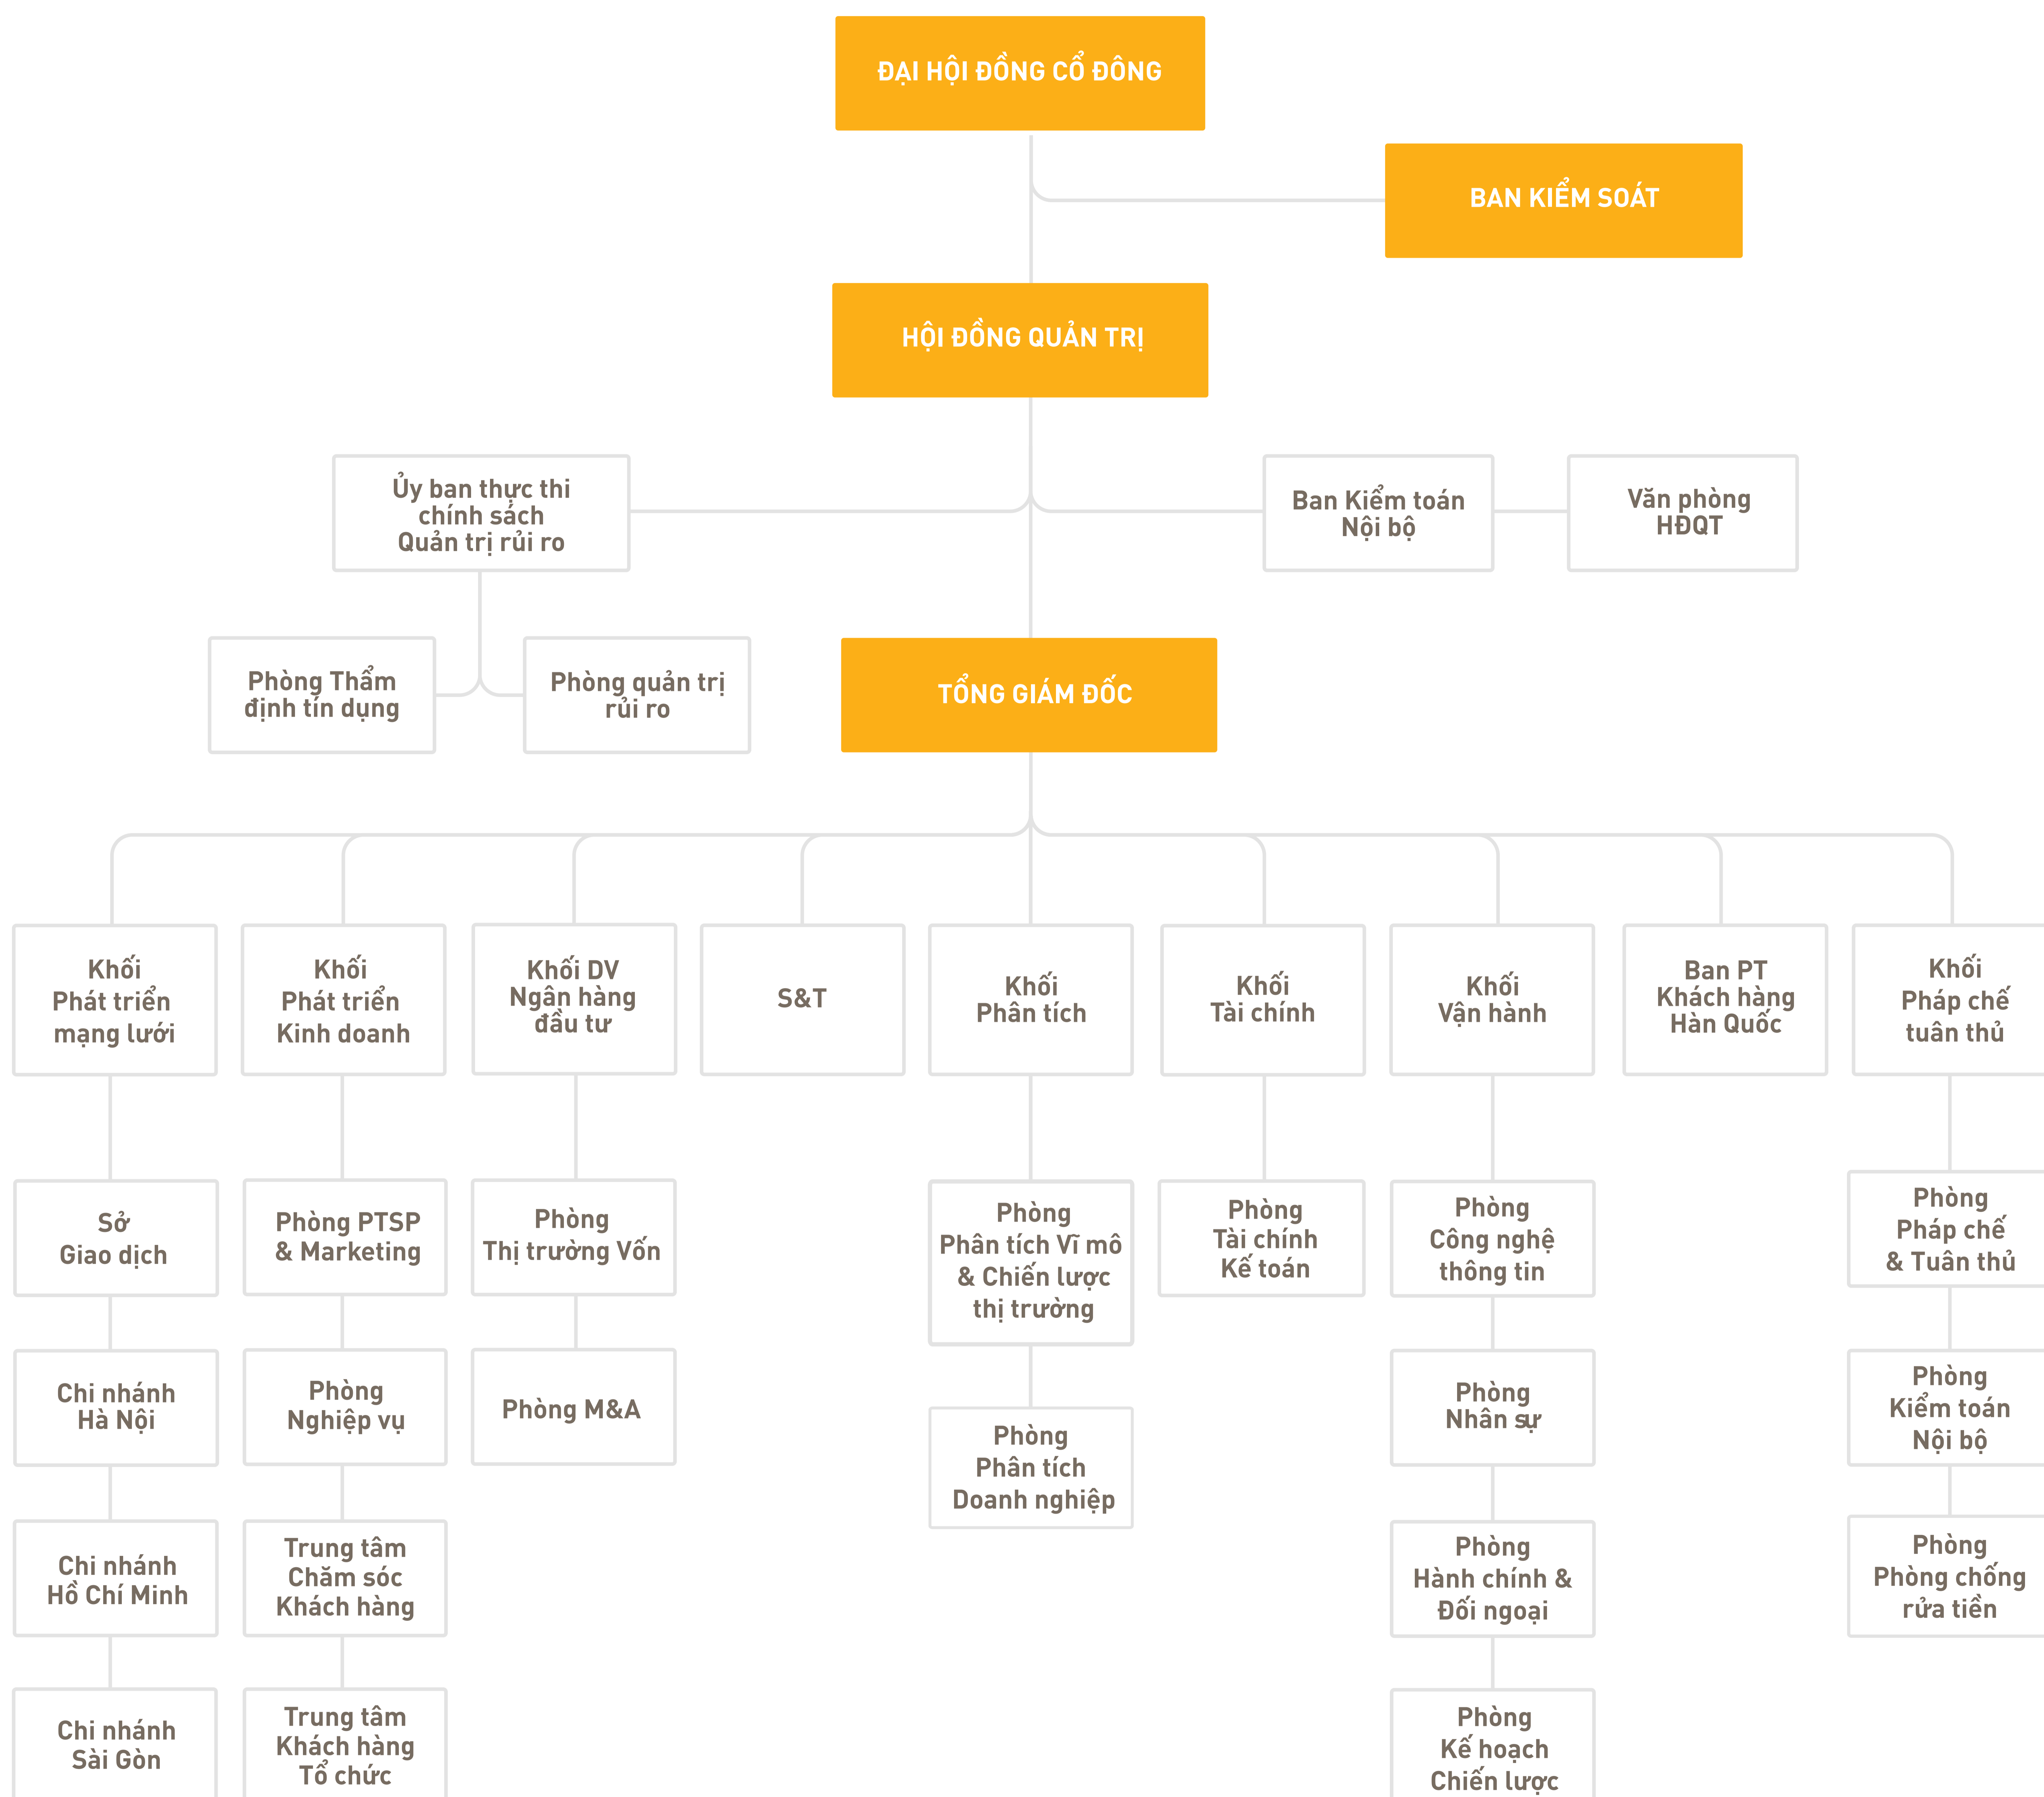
ĐẠI HỘI ĐỒNG CỔ ĐÔNG

BAN KIỂM SOÁT

HỘI ĐỒNG QUẢN TRỊ

Ủy ban thực thi chính sách Quản trị rủi ro

Ban Kiểm toán Nội bộ

Văn phòng HĐQT

Phòng Thẩm định tín dụng

Phòng quản trị rủi ro

TỔNG GIÁM ĐỐC

Khối Phát triển mạng lưới

Khối Phát triển Kinh doanh

Khối DV Ngân hàng đầu tư

S&T

Khối Phân tích

Khối Tài chính

Khối Vận hành

Ban PT Khách hàng Hàn Quốc

Khối Pháp chế tuân thủ

Sở Giao dịch

Phòng PTSP & Marketing

Phòng Thị trường Vốn

Phòng Phân tích Vĩ mô & Chiến lược thị trường

Phòng Tài chính Kế toán

Phòng Công nghệ thông tin

Phòng Pháp chế & Tuân thủ

Chi nhánh Hà Nội

Phòng Nghiệp vụ

Phòng M&A

Phòng Phân tích Doanh nghiệp

Phòng Nhân sự

Phòng Kiểm toán Nội bộ

Chi nhánh Hồ Chí Minh

Trung tâm Chăm sóc Khách hàng

Phòng Hành chính & Đối ngoại

Phòng Phòng chống rửa tiền

Chi nhánh Sài Gòn

Trung tâm Khách hàng Tổ chức

Phòng Kế hoạch Chiến lược